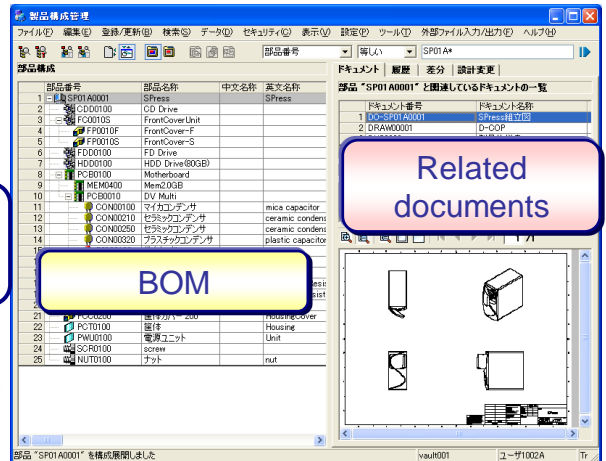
製品構成管理

ファイル(F) 編集(E) 登録/更新(B) 検索(S) データ(D) セキュリティ(X) 表示(V) 設定(P) ツール(T) 外部ファイル入力/出力(E) ヘルプ(H)

部品番号 等しい SP01A*

部品構成

| | 部品番号 | 部品名称 | 中文名称 | 英文名称 |
|---|---|---|---|---|
| 1 | SP01A0001 | SPress | | SPress |
| 2 | CDD0100 | CD Drive | | |
| 3 | FC0010S | FrontCoverUnit | | |
| 4 | FP0010F | FrontCover-F | | |
| 5 | FP0010S | FrontCover-S | | |
| 6 | FDD0100 | FD Drive | | |
| 7 | HDD0100 | HDD Drive(80GB) | | |
| 8 | PCB0100 | Motherboard | | |
| 9 | MEM0400 | Mem2.0GB | | |
| 10 | PCB0010 | DV Multi | | |
| 11 | CON00100 | マイカコンデンサ | | mica capacitor |
| 12 | CON00210 | セラミックコンデンサ | | ceramic condens |
| 13 | CON00250 | セラミックコンデンサ | | ceramic condens |
| 14 | CON00320 | プラスチックコンデンサ | | plastic capacitor |
| 21 | PCC0200 | 筐体カバー 200 | | HousingCover |
| 22 | PCT0100 | 筐体 | | Housing |
| 23 | PWU0100 | 電源ユニット | | Unit |
| 24 | SCR0100 | screw | | |
| 25 | NUT0100 | ナット | | nut |

BOM

ドキュメント 履歴 差分 設計変更

部品 "SP01A0001" と関連しているドキュメントの一覧

| | ドキュメント番号 | ドキュメント名称 |
|---|---|---|
| 1 | DO-SP01A0001 | SPress組立図 |
| 2 | DRAW00001 | D-COP |

Related documents

部品 "SP01A0001" を構成展開しました vault001 ユーザ1002A